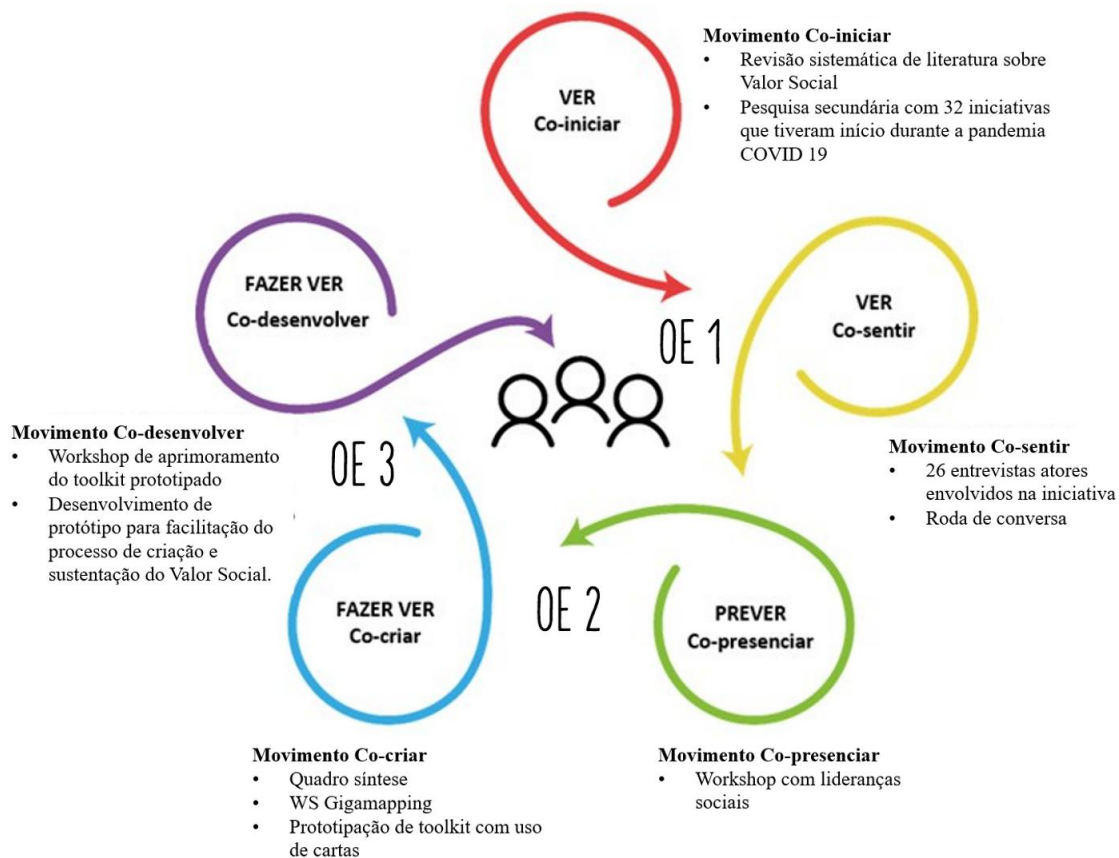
Movimento Co-iniciar
• Revisão sistemática de literatura sobre Valor Social
• Pesquisa secundária com 32 iniciativas que tiveram início durante a pandemia COVID 19

VER
Co-iniciar

FAZER VER
Co-desenvolver

VER
Co-sentir

OE 1

Movimento Co-desenvolver
• Workshop de aprimoramento do toolkit prototipado
• Desenvolvimento de protótipo para facilitação do processo de criação e sustentação do Valor Social.

OE 3

Movimento Co-sentir
• 26 entrevistas atores envolvidos na iniciativa
• Roda de conversa

FAZER VER
Co-criar

OE 2

PREVER
Co-presenciar

Movimento Co-criar
• Quadro síntese
• WS Gigamapping
• Prototipação de toolkit com uso de cartas

Movimento Co-presenciar
• Workshop com lideranças sociais